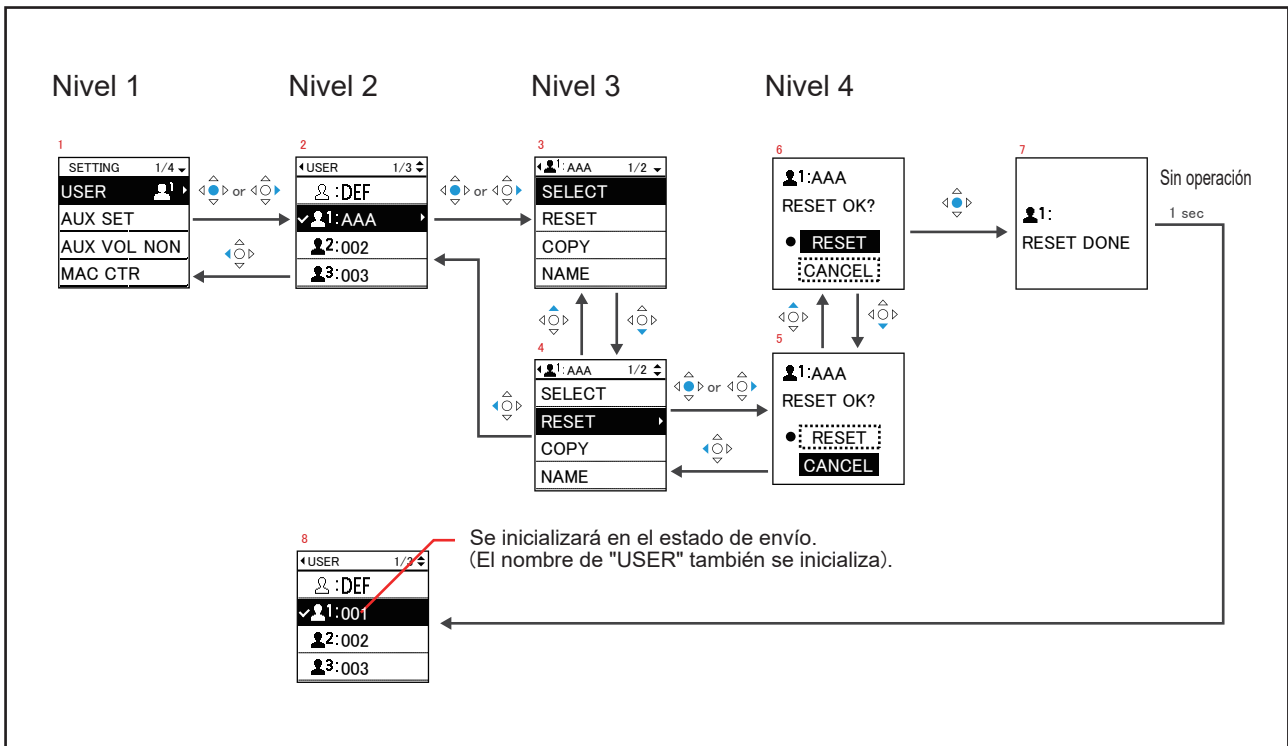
Nivel 1

Nivel 2

Nivel 3

Nivel 4

1
SETTING 1/4
USER
AUX SET
AUX VOL NON
MAC CTR

or

2
USER 1/3
:DEF
1:AAA
2:002
3:003

or

3
1:AAA 1/2
SELECT
RESET
COPY
NAME

4
1:AAA 1/2
SELECT
RESET
COPY
NAME

or

6
1:AAA
RESET OK?
RESET
CANCEL

5
1:AAA
RESET OK?
RESET
CANCEL

7
1:
RESET DONE

Sin operación
1 sec

8
USER 1/3
:DEF
1:001
2:002
3:003

Se inicializará en el estado de envío.
(El nombre de "USER" también se inicializa).